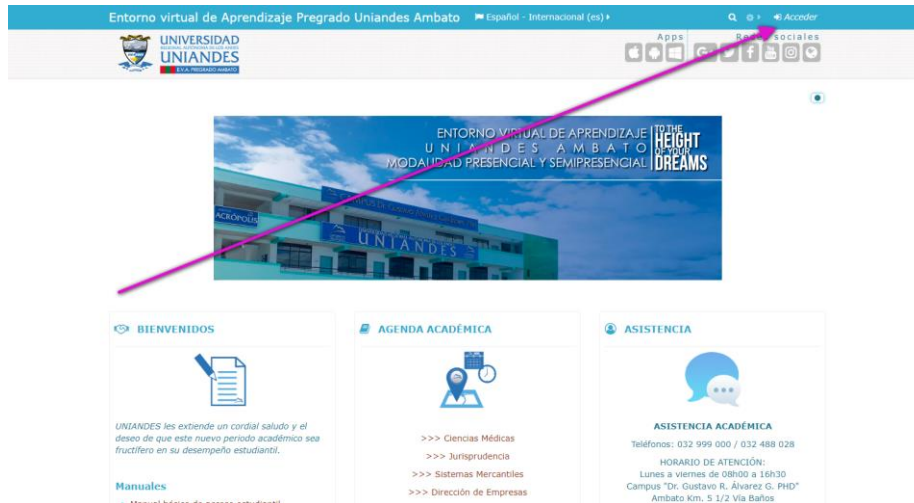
Entorno virtual de Aprendizaje Pregrado Uniandes Ambato Español - Internacional (es) Acceder

UNIVERSIDAD UNIANDES E.V.A. PREGRADO AMBATO

Apps Redes sociales

ENTORNO VIRTUAL DE APRENDIZAJE UNIANDES AMBATO MODALIDAD PRESENCIAL Y SEMIPRESENCIAL TO THE HEIGHT OF YOUR DREAMS

ACRÓPOLIS

UNIANDES

BIENVENIDOS

UNIANDES les extiende un cordial saludo y el deseo de que este nuevo periodo académico sea fructífero en su desempeño estudiantil.

Manuales

AGENDA ACADÉMICA

>>> Ciencias Médicas
>>> Jurisprudencia
>>> Sistemas Mercantiles
>>> Dirección de Empresas

ASISTENCIA

ASISTENCIA ACADÉMICA

Teléfonos: 032 999 000 / 032 488 028

HORARIO DE ATENCIÓN:
Lunes a viernes de 08h00 a 16h30
Campus "Dr. Gustavo R. Álvarez G. PHD"
Ambato Km. 5 1/2 Vía Baños